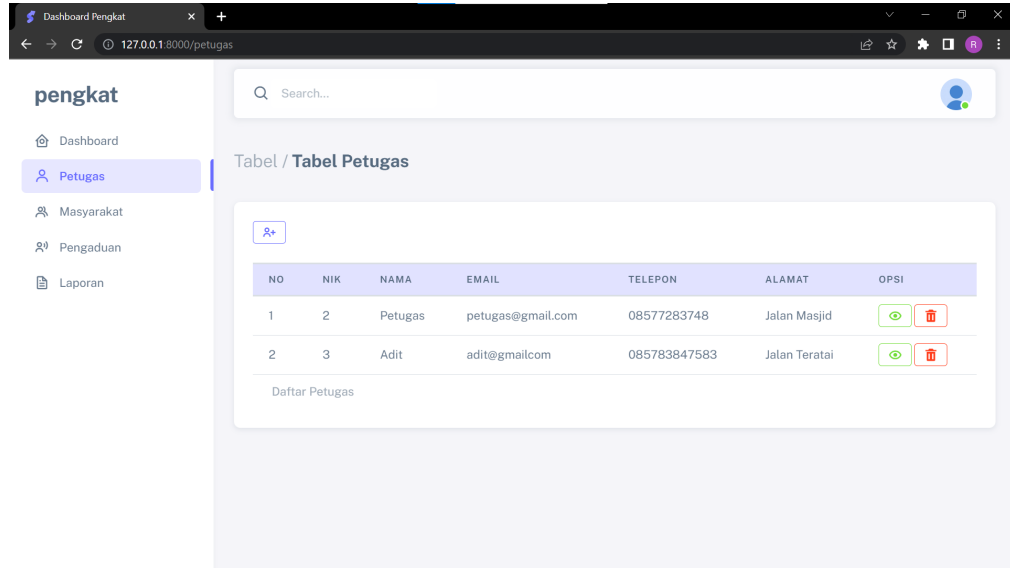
Dashboard Pengkat
127.0.0.1:8000/petugas
R

pengkat
Dashboard
Petugas
Masyarakat
Pengaduan
Laporan

Search...

Tabel / Tabel Petugas

| NO | NIK | NAMA | EMAIL | TELEPON | ALAMAT | OPSI |
|---|---|---|---|---|---|---|
| 1 | 2 | Petugas | petugas@gmail.com | 08577283748 | Jalan Masjid | |
| 2 | 3 | Adit | adit@gmailcom | 085783847583 | Jalan Teratai | |

Daftar Petugas